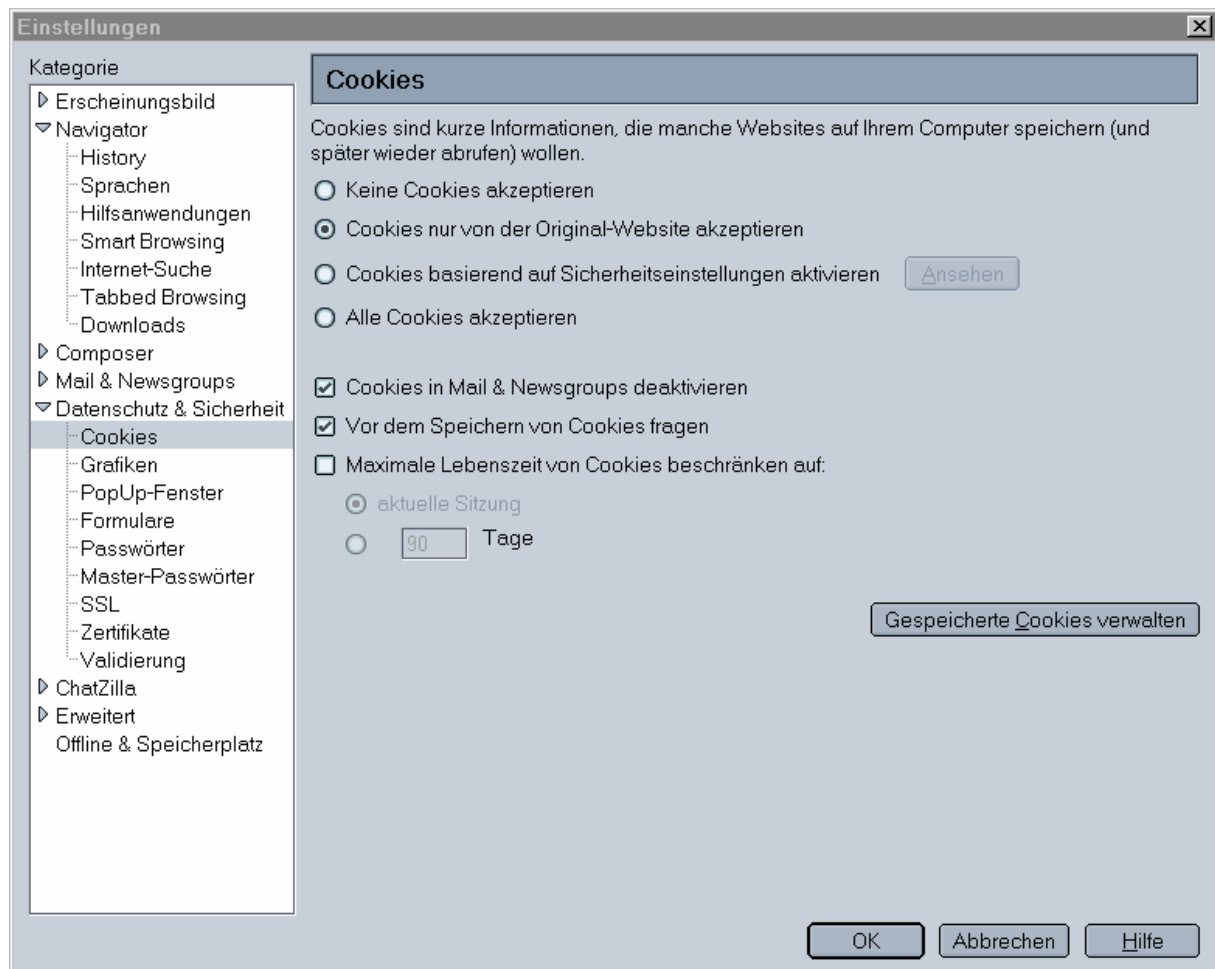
Einstellungen

Kategorie
Erscheinungsbild
Navigator
History
Sprachen
Hilfsanwendungen
Smart Browsing
Internet-Suche
Tabbed Browsing
Downloads
Composer
Mail & Newsgroups
Datenschutz & Sicherheit
Cookies
Grafiken
PopUp-Fenster
Formulare
Passwörter
Master-Passwörter
SSL
Zertifikate
Validierung
ChatZilla
Erweitert
Offline & Speicherplatz

Cookies

Cookies sind kurze Informationen, die manche Websites auf Ihrem Computer speichern (und später wieder abrufen) wollen.

Keine Cookies akzeptieren
Cookies nur von der Original-Website akzeptieren
Cookies basierend auf Sicherheitseinstellungen aktivieren
Ansehen
Alle Cookies akzeptieren

Cookies in Mail & Newsgroups deaktivieren
Vor dem Speichern von Cookies fragen
Maximale Lebenszeit von Cookies beschränken auf:
aktuelle Sitzung
90 Tage

Gespeicherte Cookies verwalten

OK
Abbrechen
Hilfe